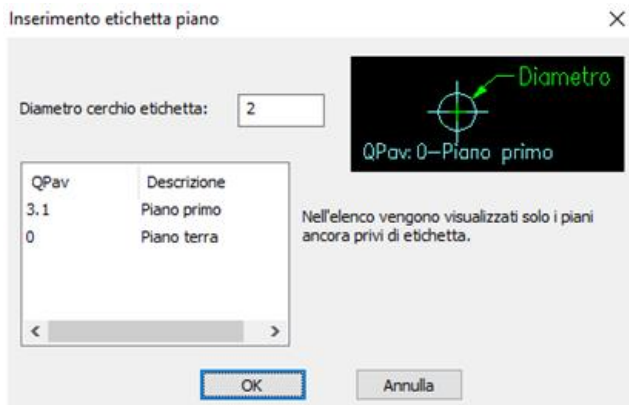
Inserimento etichetta piano

×

Diametro cerchio etichetta: 2

Diametro

QPav: 0—Piano primo

| QPav | Descrizione |
|---|---|
| 3.1 | Piano primo |
| 0 | Piano terra |

<

>

Nell'elenco vengono visualizzati solo i piani ancora privi di etichetta.

OK

Annulla